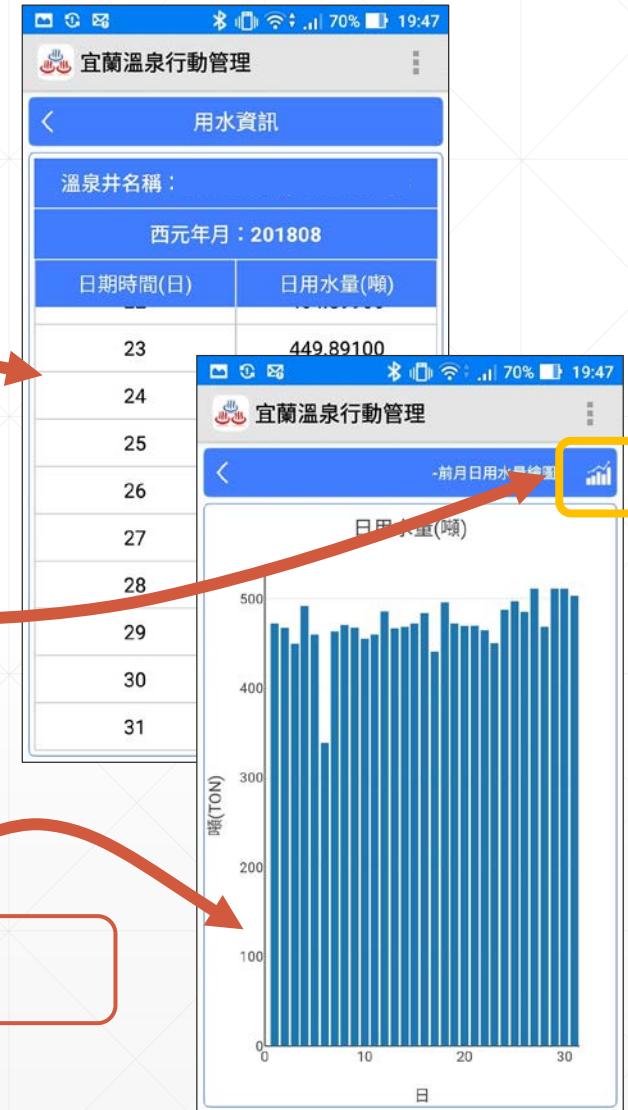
70% 19:47

宜蘭溫泉行動管理

用水資訊

溫泉井名稱：

西元年月：201808

| 日期時間(日) | 日用水量(噸) |
|---|---|
| 23 | 449.89100 |
| 24 | |
| 25 | |
| 26 | |
| 27 | |
| 28 | |
| 29 | |
| 30 | |
| 31 | |

70% 19:47

宜蘭溫泉行動管理

-前月日用水量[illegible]

日用水量(噸)

500
400
300
200
100
0

噸(TON)

0
10
20
30

日